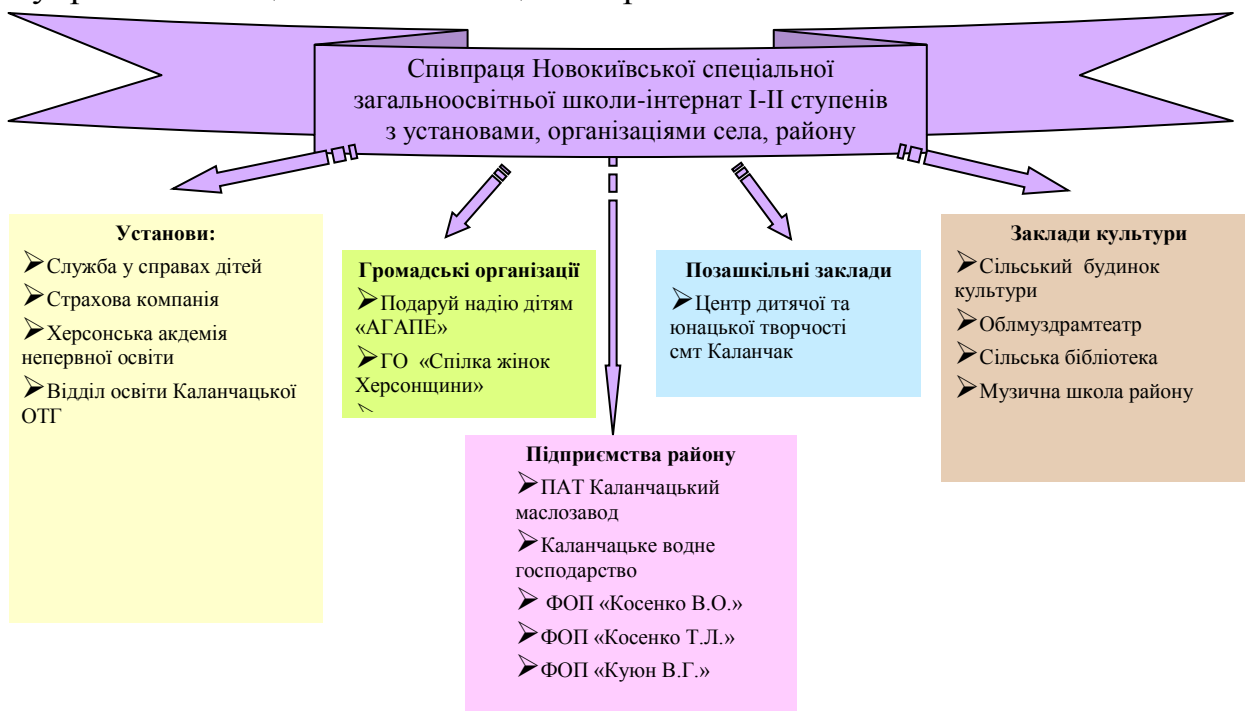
Співпраця Новокиївської спеціальної загальноосвітньої школи-інтернат І-ІІ ступенів з установами, організаціями села, району

Установи:
➢Служба у справах дітей
➢Страхова компанія
➢Херсонська акдемія непервної освіти
➢Відділ освіти Каланчацької ОТГ

Громадські організації
➢Подаруй надію дітям «АГАПЕ»
➢ГО «Спілка жінок Херсонщини»

Позашкільні заклади
➢Центр дитячої та юнацької творчості смт Каланчак

Заклади культури
➢Сільський будинок культури
➢Облмуздрамтеатр
➢Сільська бібліотека
➢Музична школа району

Підприємства району
➢ПАТ Каланчацький маслозавод
➢Каланчацьке водне господарство
➢ ФОП «Косенко В.О.»
➢ФОП «Косенко Т.Л.»
➢ФОП «Куюн В.Г.»